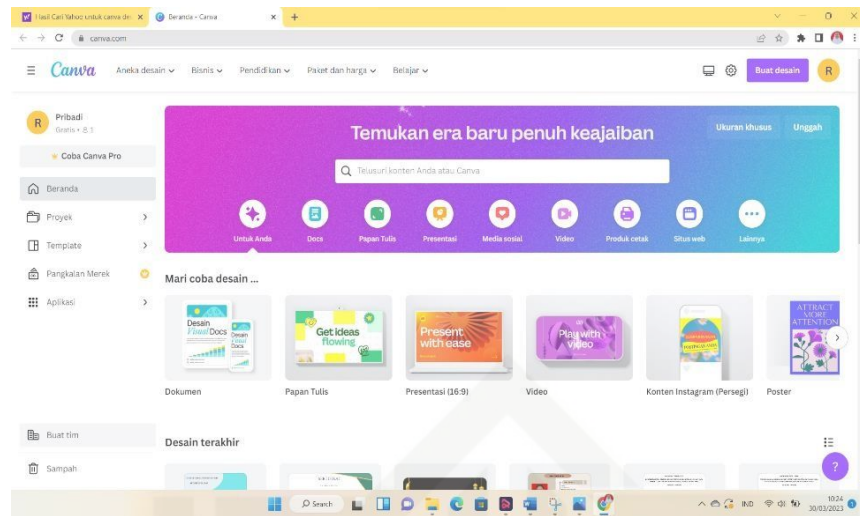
Hasil Cari Yahoo untuk canva de | Beranda - Canva | +

canva.com

Canva Aneka desain Bisnis Pendidikan Paket dan harga Belajar

Buat desain R

R Pribadi
Gratis • 8

Coba Canva Pro

Beranda
Proyek
Template
Pangkalan Merek
Aplikasi

Temukan era baru penuh keajaiban

Ukuran khusus Unggah

Telusuri konten Anda atau Canva

Untuk Anda | Docs | Papan Tulis | Presentasi | Media sosial | Video | Produk cetak | Situs web | Lainnya

Mari coba desain ...

Desain Visual Docs

Get ideas flowing

Present with ease

Play with video

ATTRACT MORE ATTENTION

Dokumen | Papan Tulis | Presentasi (16:9) | Video | Konten Instagram (Persegi) | Poster

Desain terakhir

Buat tim
Sampah

Search

IND 10:24 30/03/2023